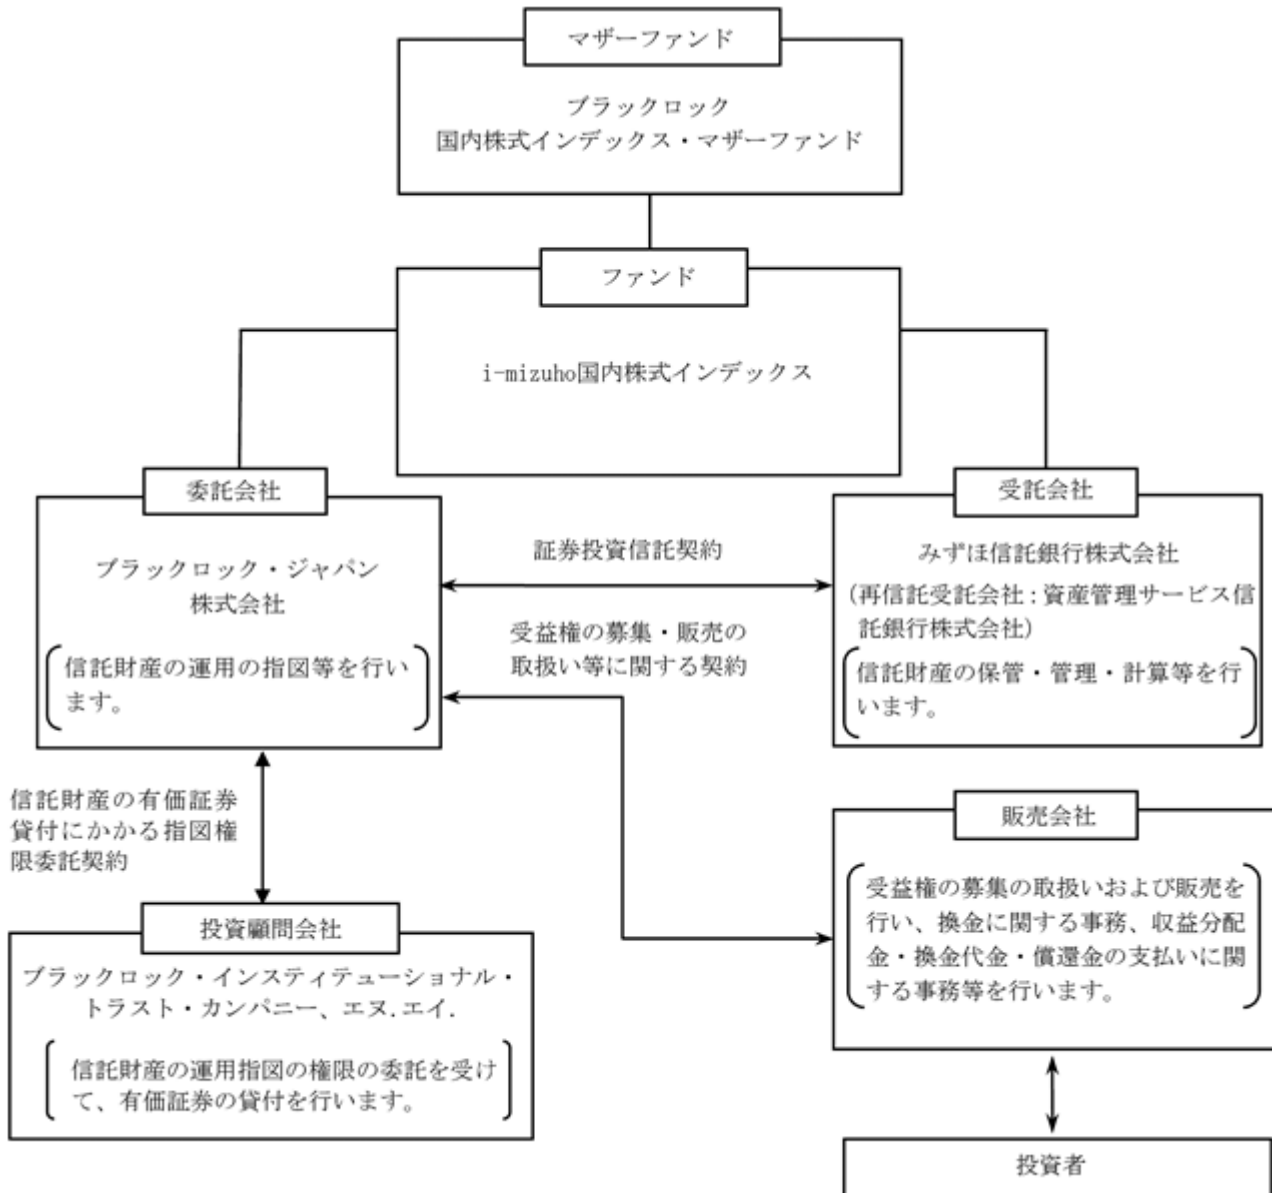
マザーファンド

ブラックロック
国内株式インデックス・マザーファンド

ファンド

i-mizuho国内株式インデックス

委託会社

ブラックロック・ジャパン
株式会社

信託財産の運用の指図等を行います。

証券投資信託契約

受益権の募集・販売の取扱い等に関する契約

受託会社

みずほ信託銀行株式会社
(再信託受託会社：資産管理サービス信託銀行株式会社)

信託財産の保管・管理・計算等を行います。

信託財産の有価証券貸付にかかる指図権限委託契約

投資顧問会社

ブラックロック・インスティテューショナル・トラスト・カンパニー、エヌ.エイ.

信託財産の運用指図の権限の委託を受けて、有価証券の貸付を行います。

販売会社

受益権の募集の取扱いおよび販売を行い、換金に関する事務、収益分配金・換金代金・償還金の支払いに関する事務等を行います。

投資者